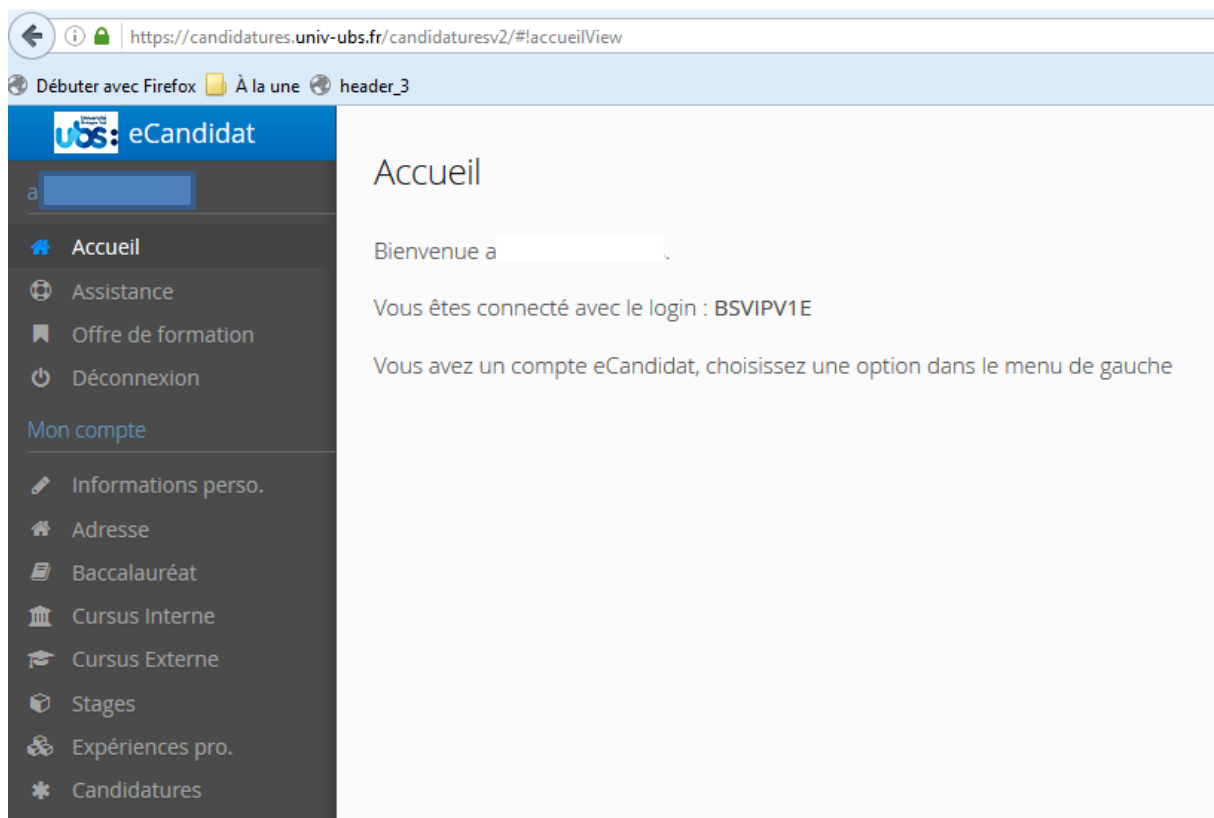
https://candidatures.univ-ubs.fr/candidaturesv2/#!accueilView

Débuter avec Firefox À la une header_3

ubs eCandidat

a

Accueil
Assistance
Offre de formation
Déconnexion

Mon compte

Informations perso.
Adresse
Baccalauréat
Cursus Interne
Cursus Externe
Stages
Expériences pro.
Candidatures

Accueil

Bienvenue a .

Vous êtes connecté avec le login : BSVIPV1E

Vous avez un compte eCandidat, choisissez une option dans le menu de gauche